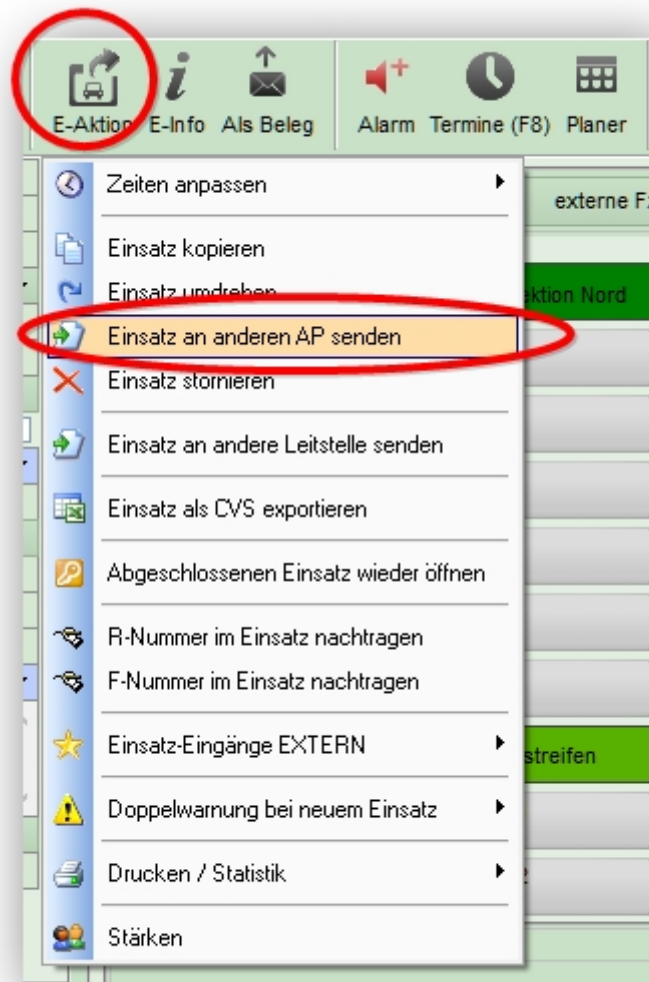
E-Aktion E-Info Als Beleg Alarm Termine (F8) Planer

externe F

ktion Nord

streifen

Zeiten anpassen

Einsatz kopieren

Einsatz umdrehen

Einsatz an anderen AP senden

Einsatz stornieren

Einsatz an andere Leitstelle senden

Einsatz als CVS exportieren

Abgeschlossenen Einsatz wieder öffnen

R-Nummer im Einsatz nachtragen

F-Nummer im Einsatz nachtragen

Einsatz-Eingänge EXTERN

Doppelwarnung bei neuem Einsatz

Drucken / Statistik

Stärken